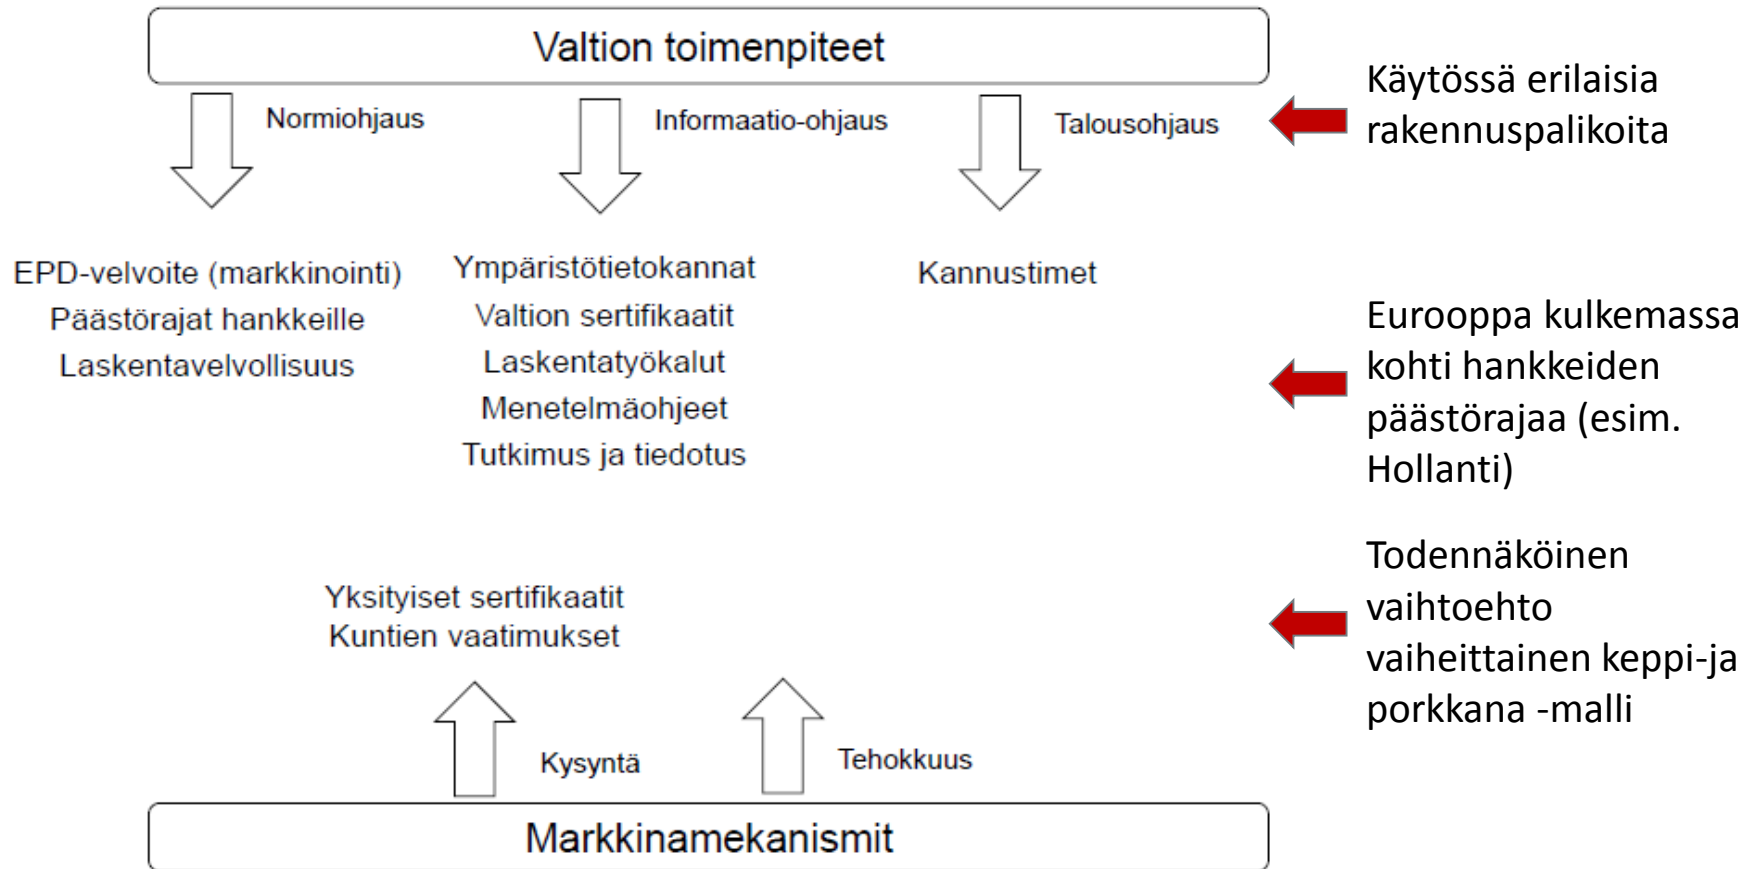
Valtion toimenpiteet

Normiohjaus

Informaatio-ohjaus

Talousohjaus

Käytössä erilaisia rakennuspalikoita

EPD-velvoite (markkinointi)
Päästörajat hankkeille
Laskentavelvollisuus

Ympäristötietokannat
Valtion sertifikaatit
Laskentatyökalut
Menetelmäohjeet
Tutkimus ja tiedotus

Kannustimet

Eurooppa kulkemassa kohti hankkeiden päästörajaa (esim. Hollanti)

Todennäköinen vaihtoehto vaiheittainen keppi-ja porkkana -malli

Yksityiset sertifikaatit
Kuntien vaatimukset

Kysyntä

Tehokkuus

Markkinamekanismit